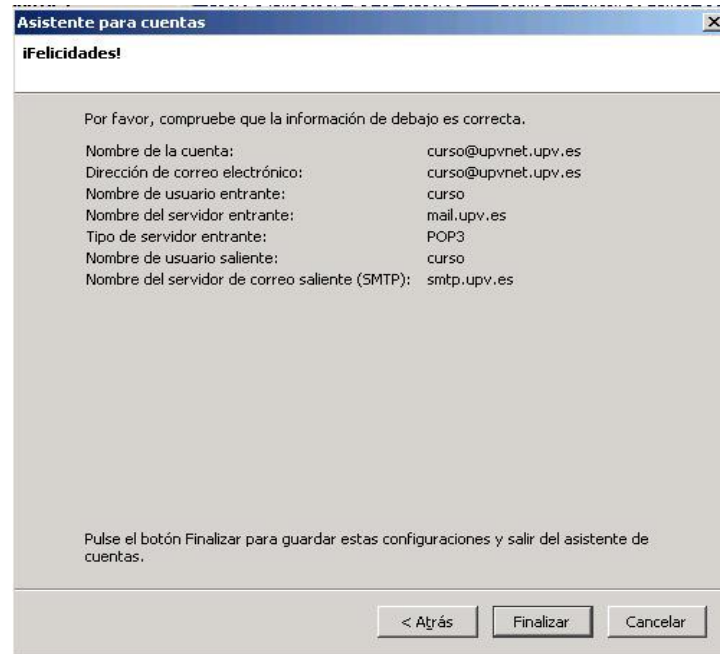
Asistente para cuentas

¡Felicidades!

Por favor, compruebe que la información de debajo es correcta.

| | |
|---|---|
| Nombre de la cuenta: | curso@upvnet.upv.es |
| Dirección de correo electrónico: | curso@upvnet.upv.es |
| Nombre de usuario entrante: | curso |
| Nombre del servidor entrante: | mail.upv.es |
| Tipo de servidor entrante: | POP3 |
| Nombre de usuario saliente: | curso |
| Nombre del servidor de correo saliente (SMTP): | smtp.upv.es |

Pulse el botón Finalizar para guardar estas configuraciones y salir del asistente de cuentas.

< Atrás

Finalizar

Cancelar